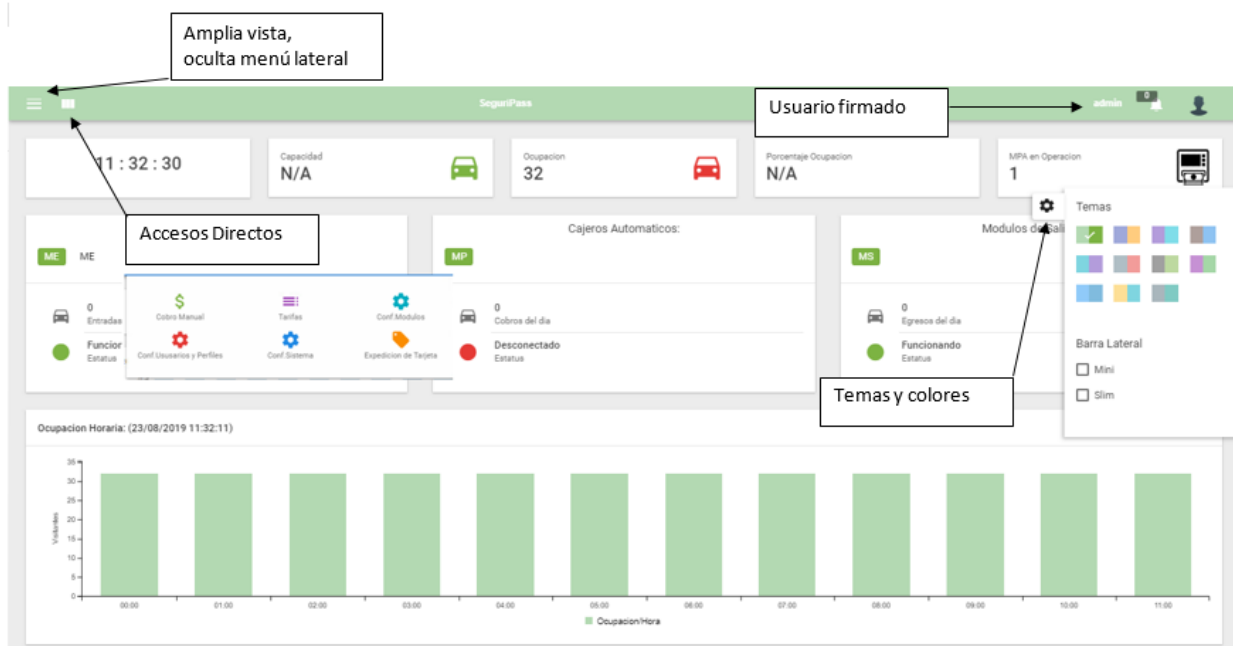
Amplia vista,
oculta menú lateral

SeguriPass

Usuario firmado

admin 0

11 : 32 : 30

Capacidad
N/A

Ocupacion
32

Porcentaje Ocupacion
N/A

MPA en Operacion
1

Accesos Directos

ME ME

Cajeros Automaticos:

MP

Modulos de Sali

MS

Temas

Cobro Manual
Tarifas
Conf.Modulos
Conf.Usuarios y Perfiles
Conf.Sistema
Expedicion de Tarjeta

0
Entradas

Funcior
Estatus

0
Cobros del dia

Desconectado
Estatus

0
Egresos del dia

Funcionando
Estatus

Barra Lateral
Mini
Slim

Temas y colores

Ocupacion Horaria: (23/08/2019 11:32:11)

35
30
25
20
15
10
5
0

Visitantes

00:00 01:00 02:00 03:00 04:00 05:00 06:00 07:00 08:00 09:00 10:00 11:00

Ocupacion/Hora